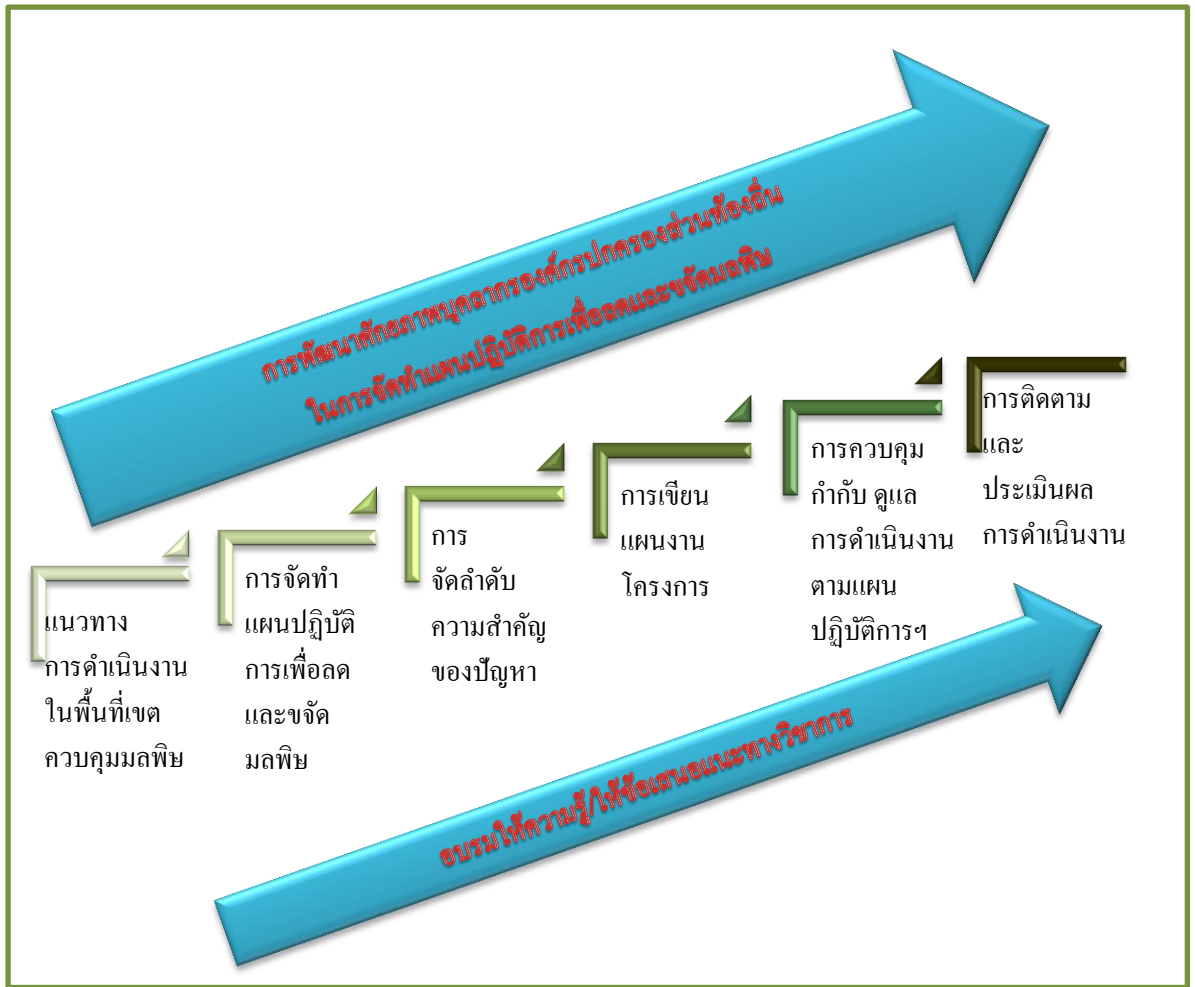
การพัฒนาศักยภาพบุคลากรองค์กรปกครองส่วนท้องถิ่น
ในการจัดทำแผนปฏิบัติการเพื่อลดและขจัดมลพิษ

แนวทาง การดำเนินงาน ในพื้นที่เขต ควบคุมมลพิษ

การจัดทำ แผนปฏิบัติ การเพื่อลด และขจัด มลพิษ

การ จัดลำดับ ความสำคัญ ของปัญหา

การเขียน แผนงาน โครงการ

การควบคุม กำกับ ดูแล การดำเนินงาน ตามแผน ปฏิบัติการฯ

การติดตาม และ ประเมินผล การดำเนินงาน

อบรมให้ความรู้/ให้ข้อเสนอแนะทางวิชาการ